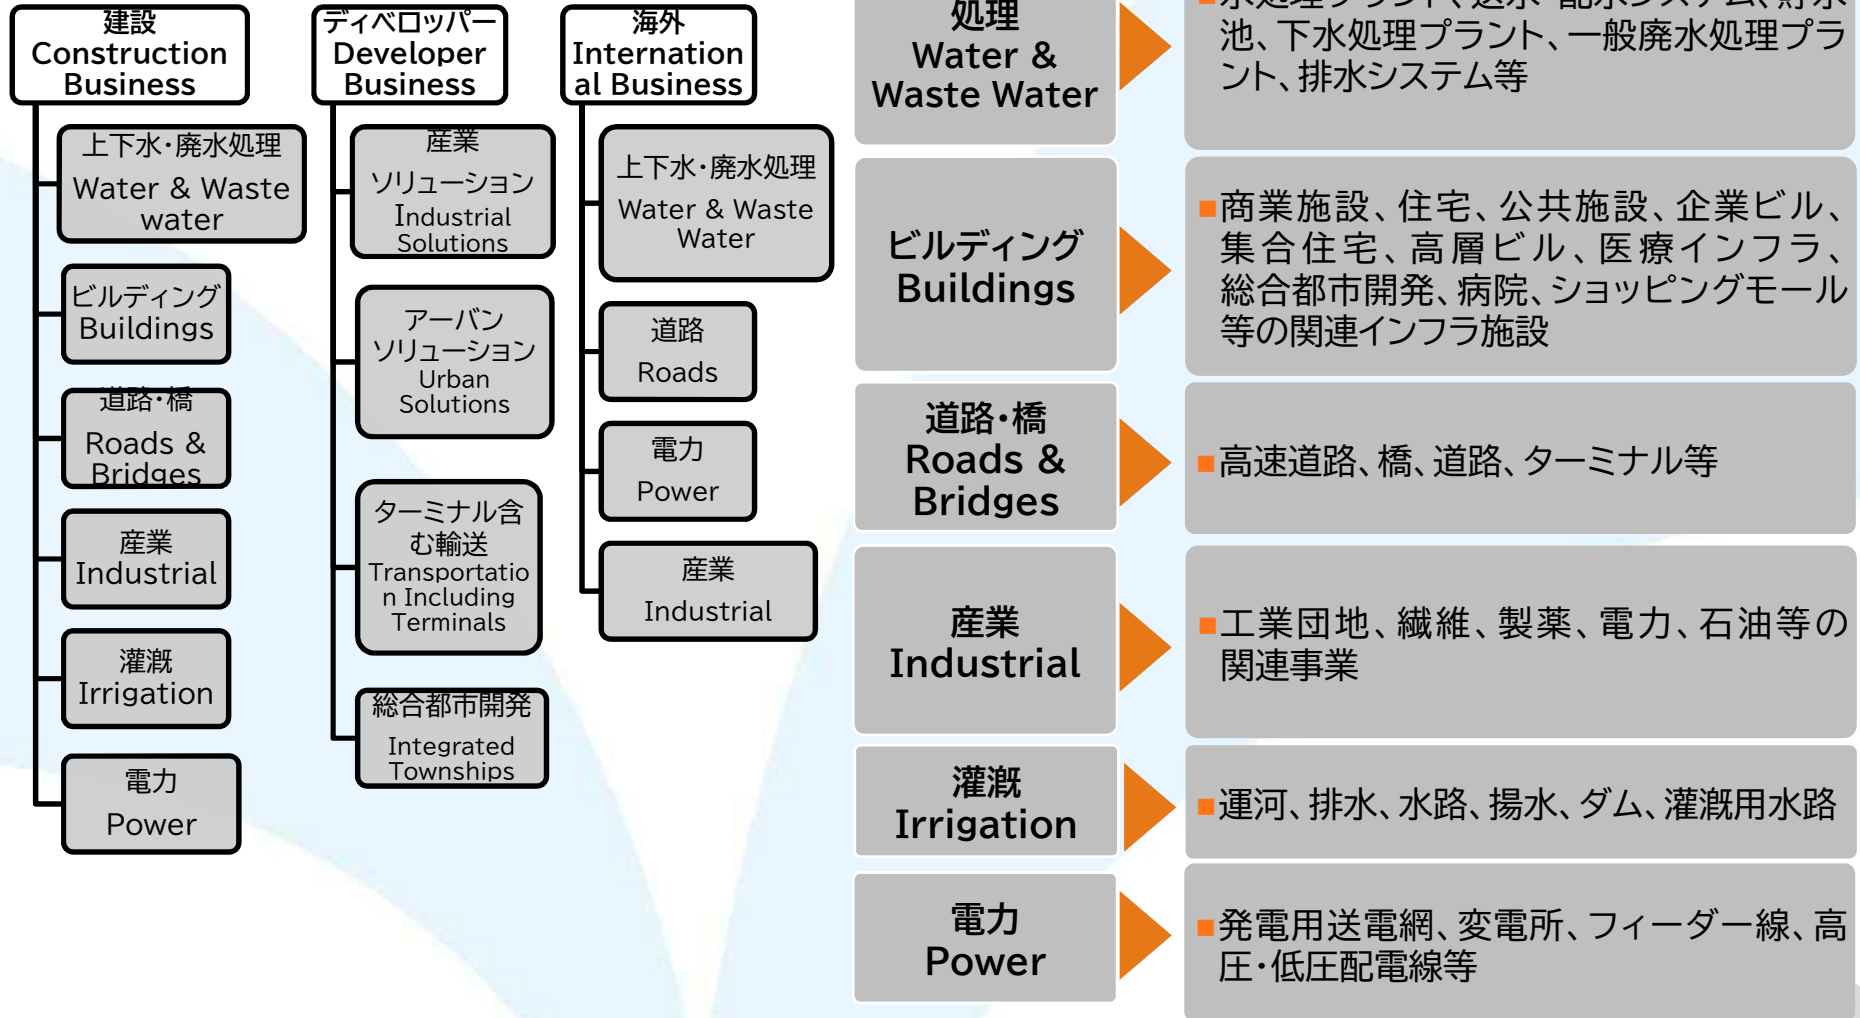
建設
Construction Business

上下水・廃水処理
Water & Waste water

ビルディング
Buildings

道路・橋
Roads & Bridges

産業
Industrial

灌漑
Irrigation

電力
Power

ディベロッパー
Developer Business

産業
ソリューション
Industrial Solutions

アーバン
ソリューション
Urban Solutions

ターミナル含む輸送
Transportation Including Terminals

総合都市開発
Integrated Townships

海外
International Business

上下水・廃水処理
Water & Waste Water

道路
Roads

電力
Power

産業
Industrial

処理
Water & Waste Water

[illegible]池、下水処理プラント、一般廃水処理プラント、排水システム等

ビルディング
Buildings

■商業施設、住宅、公共施設、企業ビル、集合住宅、高層ビル、医療インフラ、総合都市開発、病院、ショッピングモール等の関連インフラ施設

道路・橋
Roads & Bridges

■高速道路、橋、道路、ターミナル等

産業
Industrial

■工業団地、繊維、製薬、電力、石油等の関連事業

灌漑
Irrigation

■運河、排水、水路、揚水、ダム、灌漑用水路

電力
Power

■発電用送電網、変電所、フィーダー線、高圧・低圧配電線等